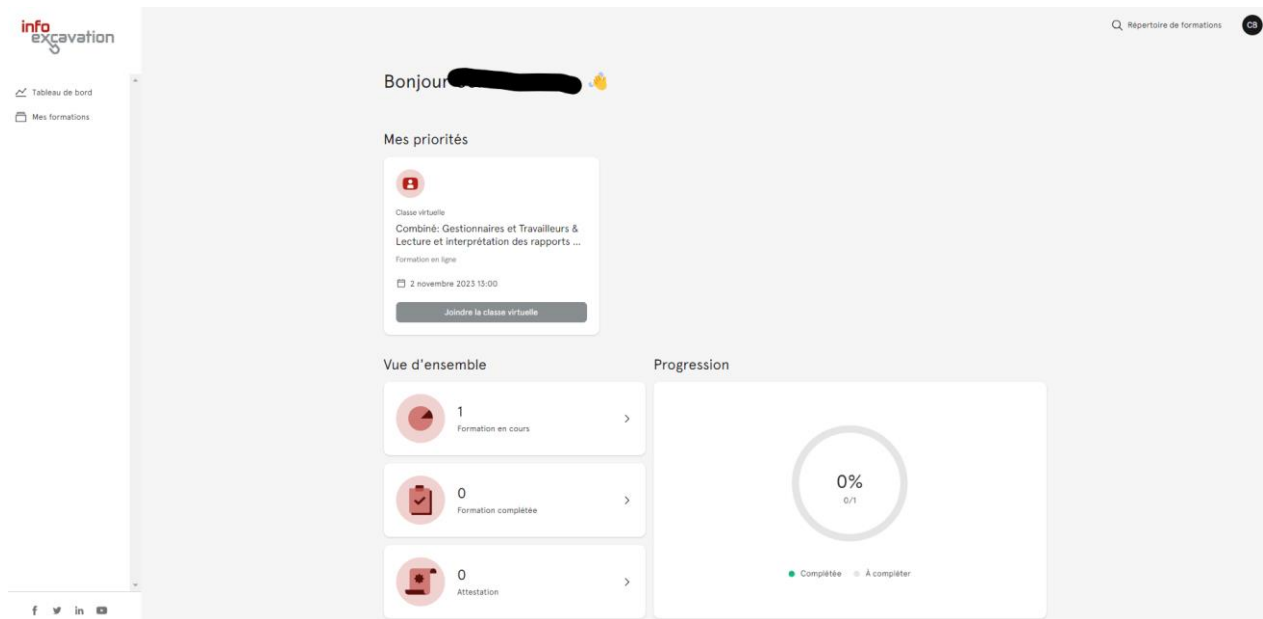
info excavation

Tableau de bord
Mes formations

Répertoire de formations CB

Bonjour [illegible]

Mes priorités

Classe virtuelle
Combiné: Gestionnaires et Travailleurs & Lecture et interprétation des rapports ...
Formation en ligne
2 novembre 2023 13:00
Joindre la classe virtuelle

Vue d'ensemble

1
Formation en cours

0
Formation complétée

0
Attestation

Progression

0%
0/1

Complétée À compléter